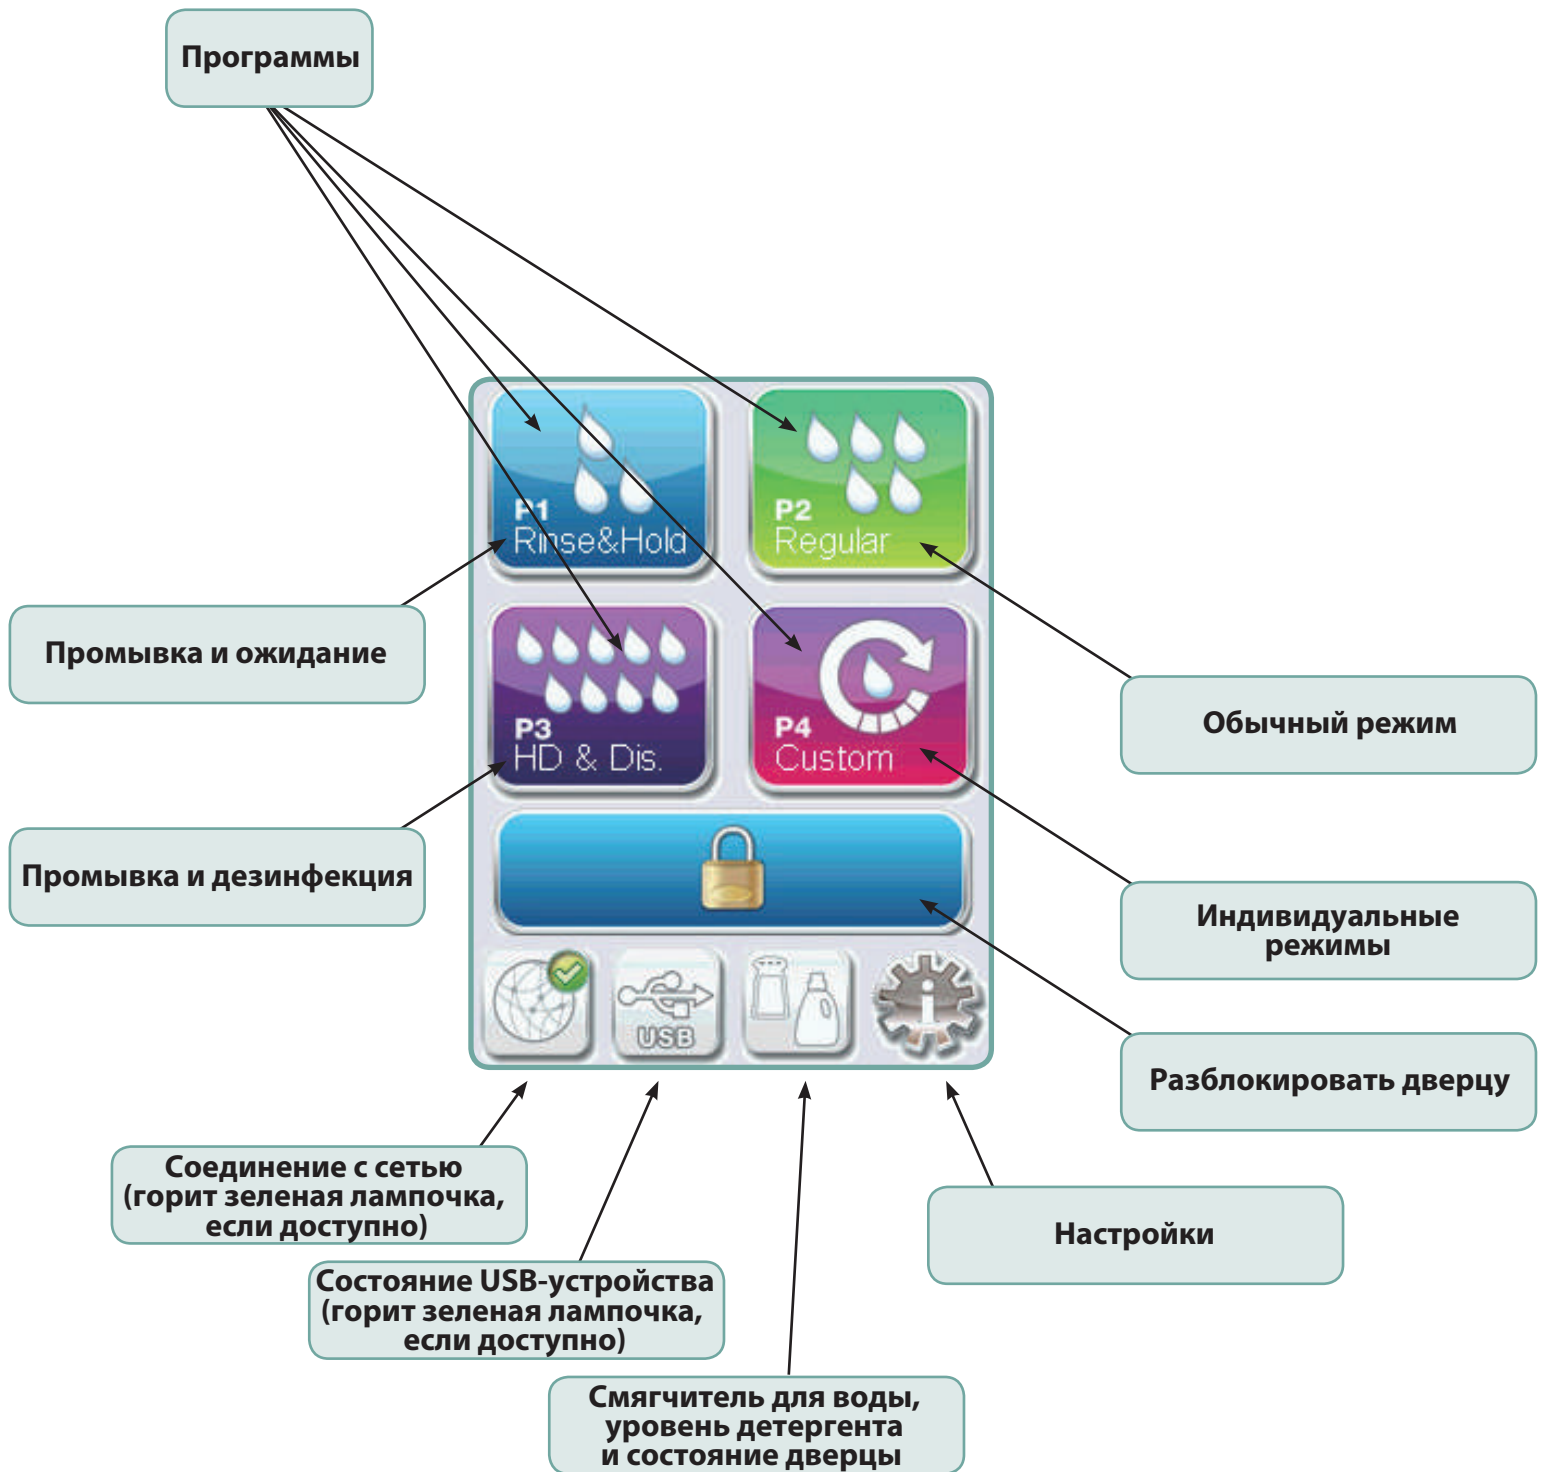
Программы

P1
Rinse&Hold

P2
Regular

Промывка и ожидание

P3
HD & Dis.

P4
Custom

Обычный режим

Промывка и дезинфекция

Индивидуальные режимы

USB

Разблокировать дверцу

Соединение с сетью (горит зеленая лампочка, если доступно)

Настройки

Состояние USB-устройства (горит зеленая лампочка, если доступно)

Смягчитель для воды, уровень детергента и состояние дверцы